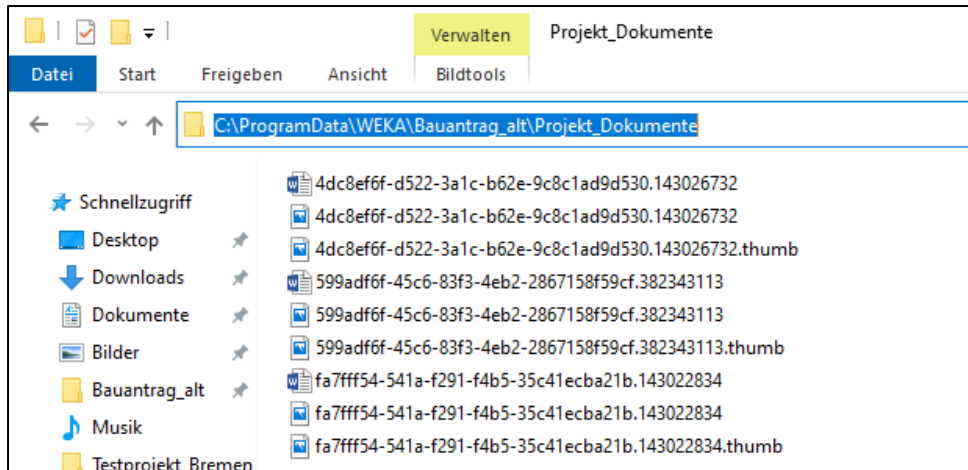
Verwalten
Projekt_Dokumente
Datei
Start
Freigeben
Ansicht
Bildtools
C:\ProgramData\WEKA\Bauantrag_alt\Projekt_Dokumente

Schnellzugriff
Desktop
Downloads
Dokumente
Bilder
Bauantrag_alt
Musik
Testprojekt_Bremen

4dc8ef6f-d522-3a1c-b62e-9c8c1ad9d530.143026732
4dc8ef6f-d522-3a1c-b62e-9c8c1ad9d530.143026732
4dc8ef6f-d522-3a1c-b62e-9c8c1ad9d530.143026732.thumb
599adf6f-45c6-83f3-4eb2-2867158f59cf.382343113
599adf6f-45c6-83f3-4eb2-2867158f59cf.382343113
599adf6f-45c6-83f3-4eb2-2867158f59cf.382343113.thumb
fa7fff54-541a-f291-f4b5-35c41ecba21b.143022834
fa7fff54-541a-f291-f4b5-35c41ecba21b.143022834
fa7fff54-541a-f291-f4b5-35c41ecba21b.143022834.thumb